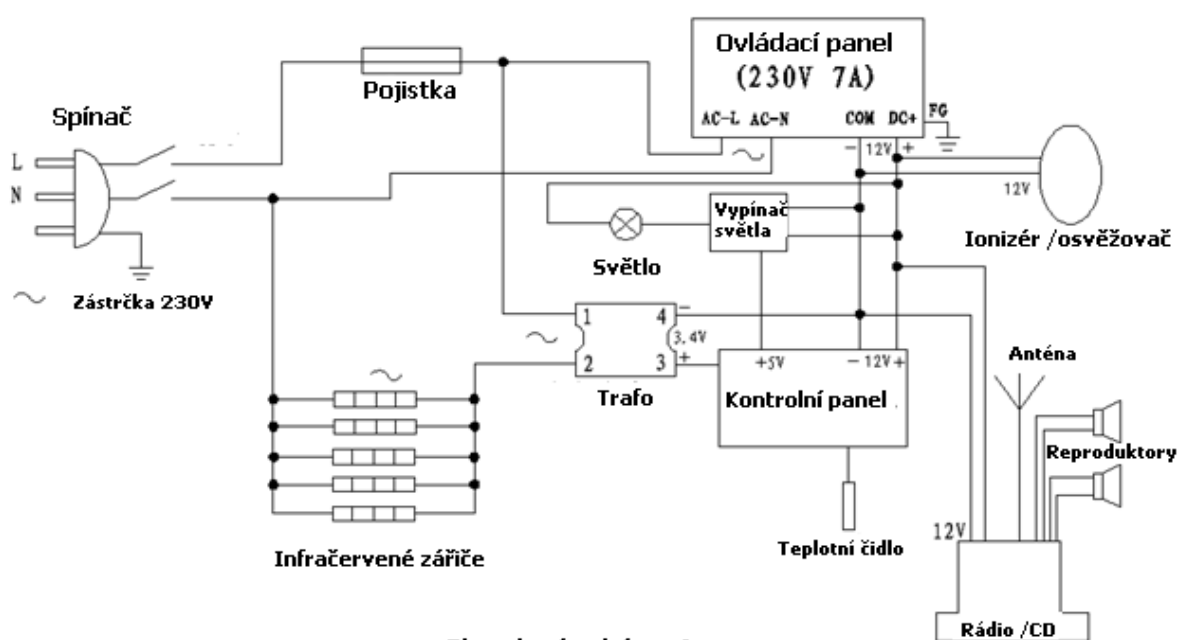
Ovládací panel
(230V 7A)

AC-L AC-N

COM DC+

FG

– 12V +

12V

Spínač

Pojistka

L

N

Zástrčka 230V

Vypínač světla

Světlo

Ionizér /osvěžovač

1

2

4

3

3,4V

–

+

+5V

– 12V +

Trafo

Kontrolní panel

Anténa

Reproduktory

Infračervené zářiče

Teplotní čidlo

12V

Rádio /CD